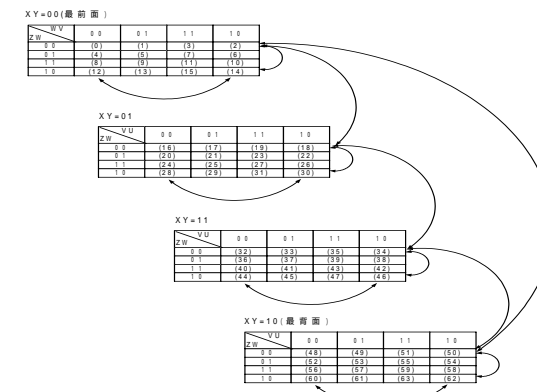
XY=00(最前面)

| WV / ZW | 00 | 01 | 11 | 10 |
|---|---|---|---|---|
| 00 | (0) | (1) | (3) | (2) |
| 01 | (4) | (5) | (7) | (6) |
| 11 | (8) | (9) | (11) | (10) |
| 10 | (12) | (13) | (15) | (14) |

XY=01

| VU / ZW | 00 | 01 | 11 | 10 |
|---|---|---|---|---|
| 00 | (16) | (17) | (19) | (18) |
| 01 | (20) | (21) | (23) | (22) |
| 11 | (24) | (25) | (27) | (26) |
| 10 | (28) | (29) | (31) | (30) |

XY=11

| VU / ZW | 00 | 01 | 11 | 10 |
|---|---|---|---|---|
| 00 | (32) | (33) | (35) | (34) |
| 01 | (36) | (37) | (39) | (38) |
| 11 | (40) | (41) | (43) | (42) |
| 10 | (44) | (45) | (47) | (46) |

XY=10(最背面)

| VU / ZW | 00 | 01 | 11 | 10 |
|---|---|---|---|---|
| 00 | (48) | (49) | (51) | (50) |
| 01 | (52) | (53) | (55) | (54) |
| 11 | (56) | (57) | (59) | (58) |
| 10 | (60) | (61) | (63) | (62) |